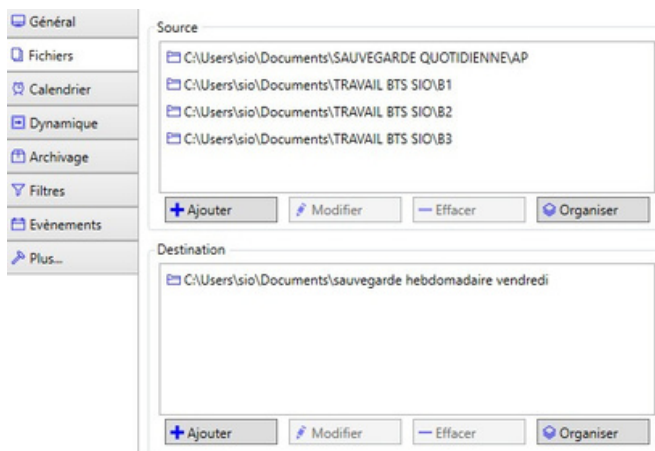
Général
Fichiers
Calendrier
Dynamique
Archivage
Filtres
Evènements
Plus...

Source
C:\Users\sio\Documents\SAUVEGARDE QUOTIDIENNE\AP
C:\Users\sio\Documents\TRAVAIL BTS SIO\B1
C:\Users\sio\Documents\TRAVAIL BTS SIO\B2
C:\Users\sio\Documents\TRAVAIL BTS SIO\B3

Ajouter
Modifier
Effacer
Organiser

Destination
C:\Users\sio\Documents\sauvegarde hebdomadaire vendredi

Ajouter
Modifier
Effacer
Organiser